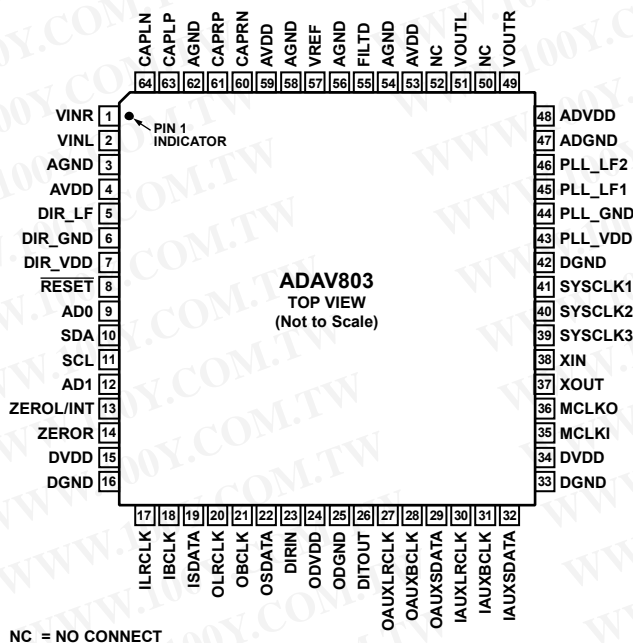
CAPLN 64
CAPLP 63
AGND 62
CAPRP 61
CAPRN 60
AVDD 59
AGND 58
VREF 57
AGND 56
FILTD 55
AGND 54
AVDD 53
NC 52
VOUTL 51
NC 50
VOUTR 49

VINR 1
VINL 2
AGND 3
AVDD 4
DIR_LF 5
DIR_GND 6
DIR_VDD 7
$\overline{\text{RESET}}$ 8
AD0 9
SDA 10
SCL 11
AD1 12
ZEROL/INT 13
ZEROR 14
DVDD 15
DGND 16

PIN 1 INDICATOR

ADAV803
TOP VIEW
(Not to Scale)

48 ADVDD
47 ADGND
46 PLL_LF2
45 PLL_LF1
44 PLL_GND
43 PLL_VDD
42 DGND
41 SYSCLK1
40 SYSCLK2
39 SYSCLK3
38 XIN
37 XOUT
36 MCLKO
35 MCLKI
34 DVDD
33 DGND

17 ILRCLK
18 IBCLK
19 ISDATA
20 OLRCLK
21 OBCLK
22 OSDATA
23 DIRIN
24 ODVDD
25 ODGND
26 DITOUT
27 OAUXLRCLK
28 OAUXBCLK
29 OAUXSDATA
30 IAUXLRCLK
31 IAUXBCLK
32 IAUXSDATA

NC = NO CONNECT

WWW.100Y.COM.TW